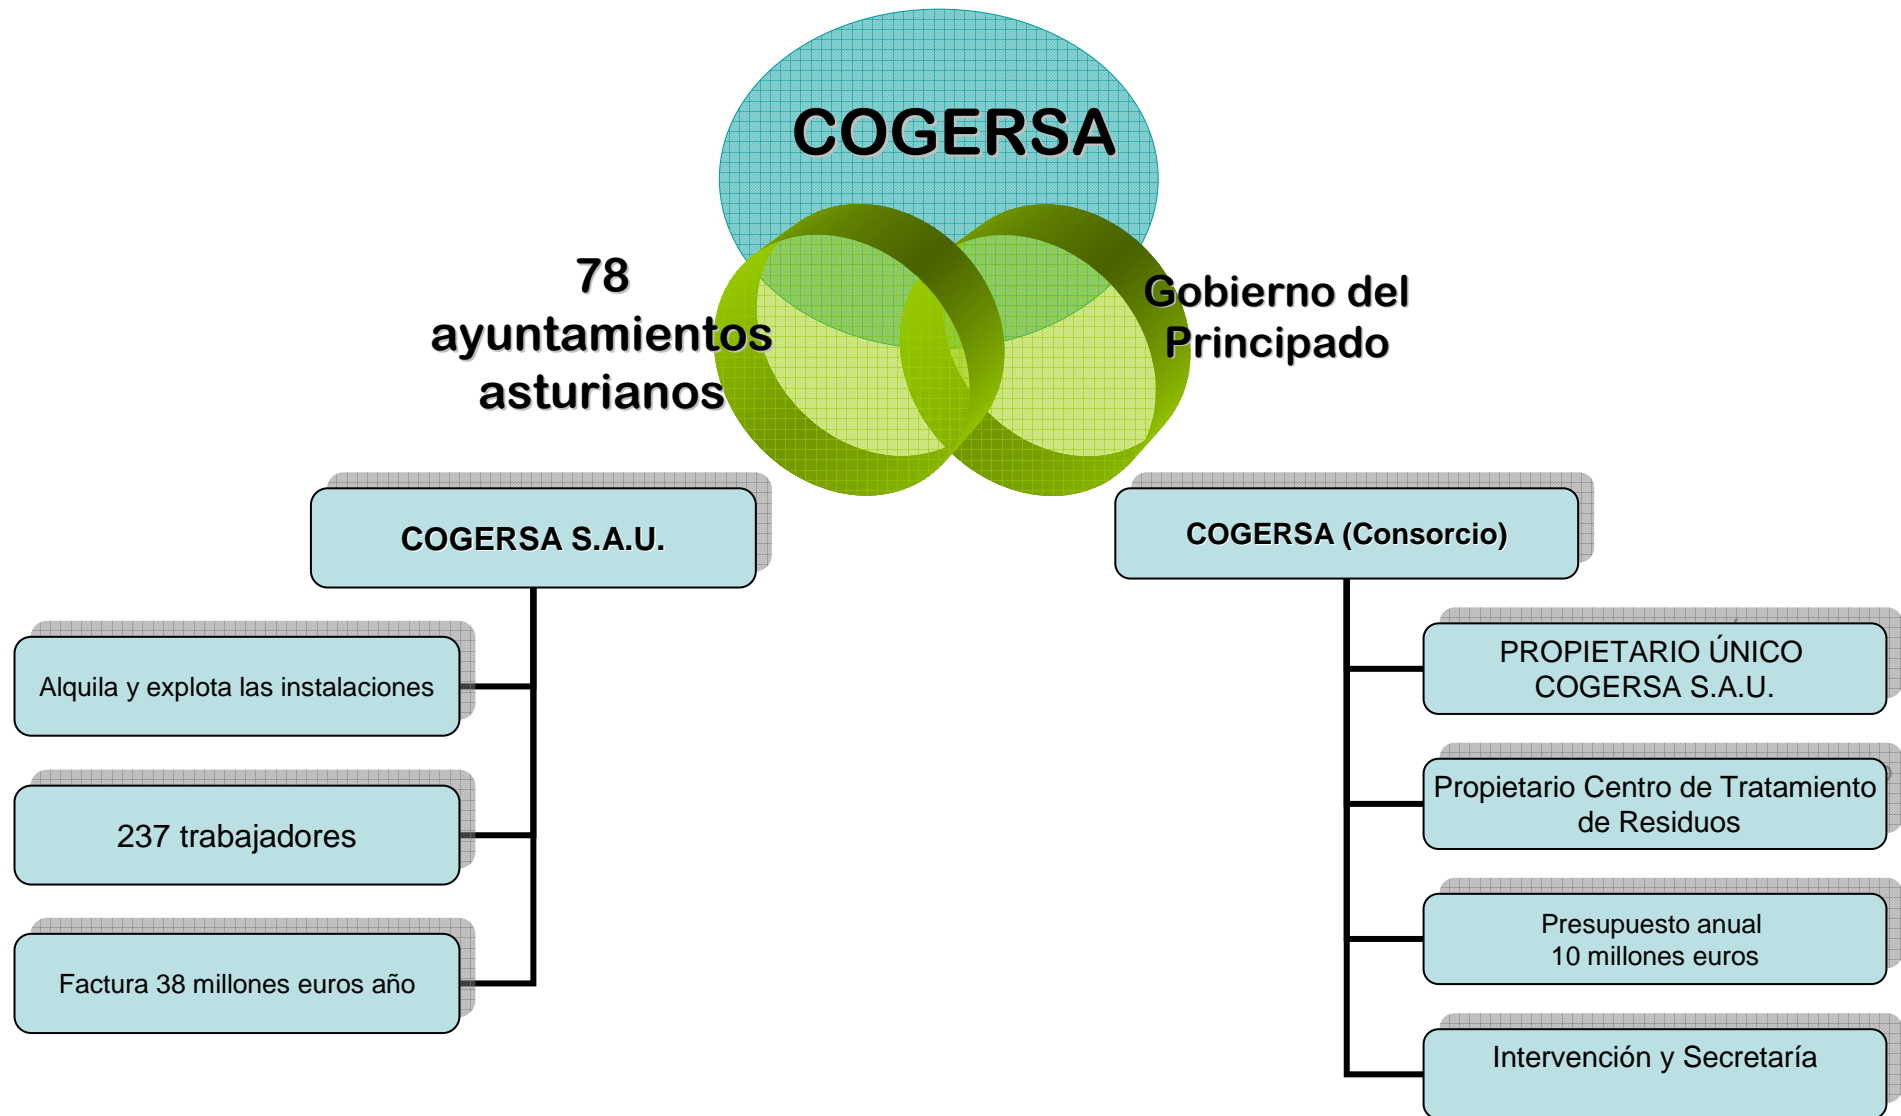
COGERSA

78 ayuntamientos asturianos

Gobierno del Principado

COGERSA S.A.U.

Alquila y explota las instalaciones

237 trabajadores

Factura 38 millones euros año

COGERSA (Consorcio)

PROPIETARIO ÚNICO COGERSA S.A.U.

Propietario Centro de Tratamiento de Residuos

Presupuesto anual 10 millones euros

Intervención y Secretaría